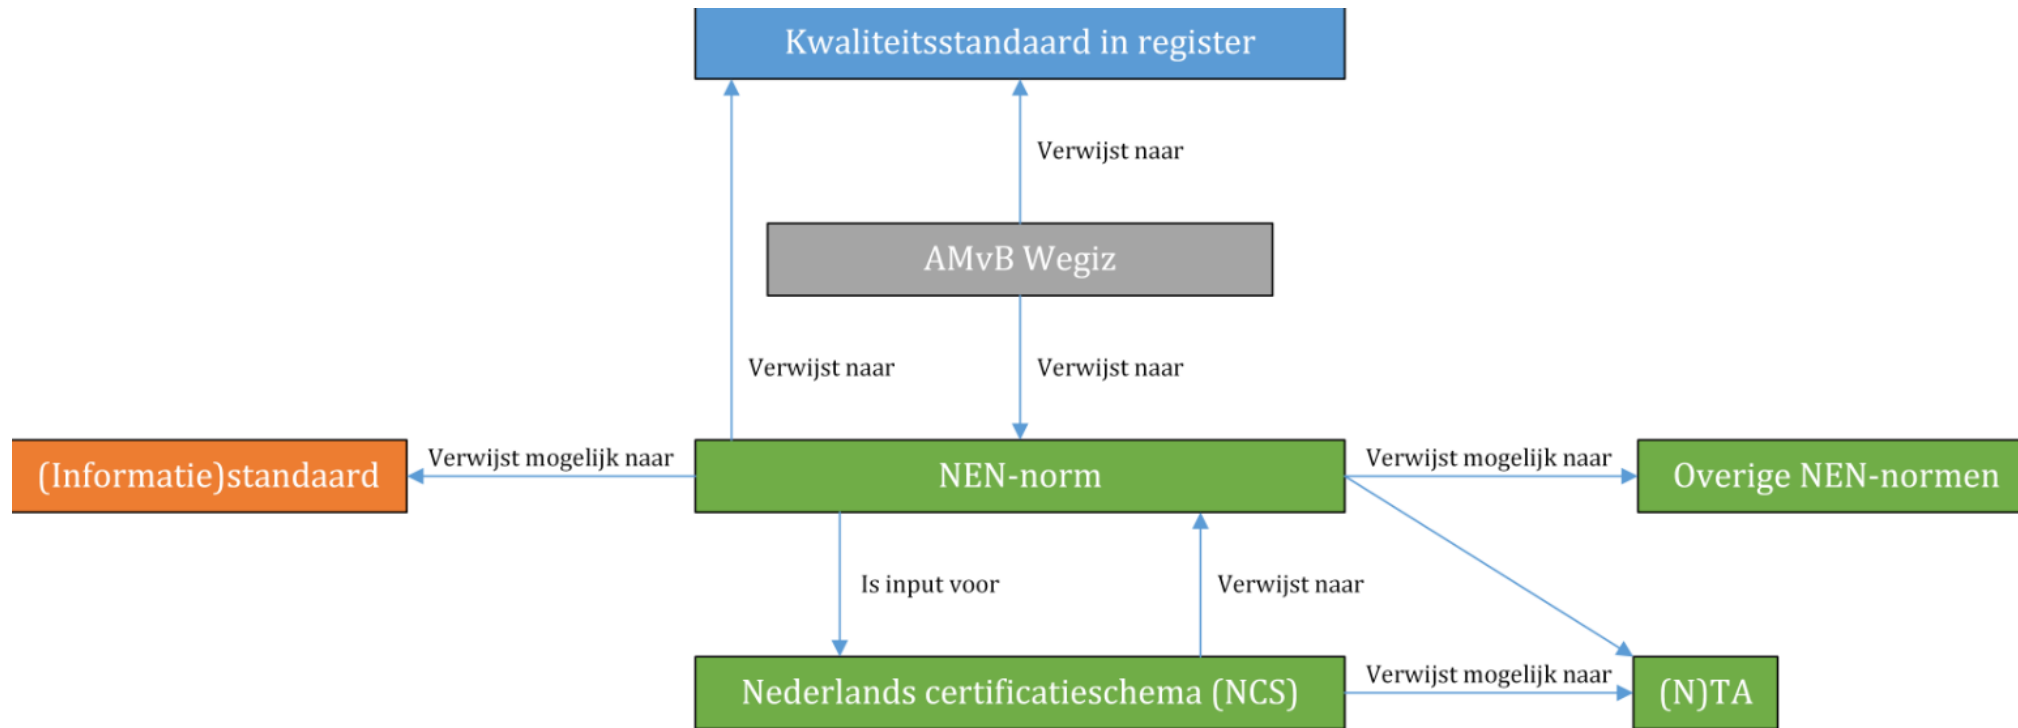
Kwaliteitsstandaard in register

Verwijst naar

AMvB Wegiz

Verwijst naar

Verwijst naar

(Informatie)standaard

Verwijst mogelijk naar

NEN-norm

Verwijst mogelijk naar

Overige NEN-normen

Is input voor

Verwijst naar

Nederlands certificatieschema (NCS)

Verwijst mogelijk naar

(N)TA